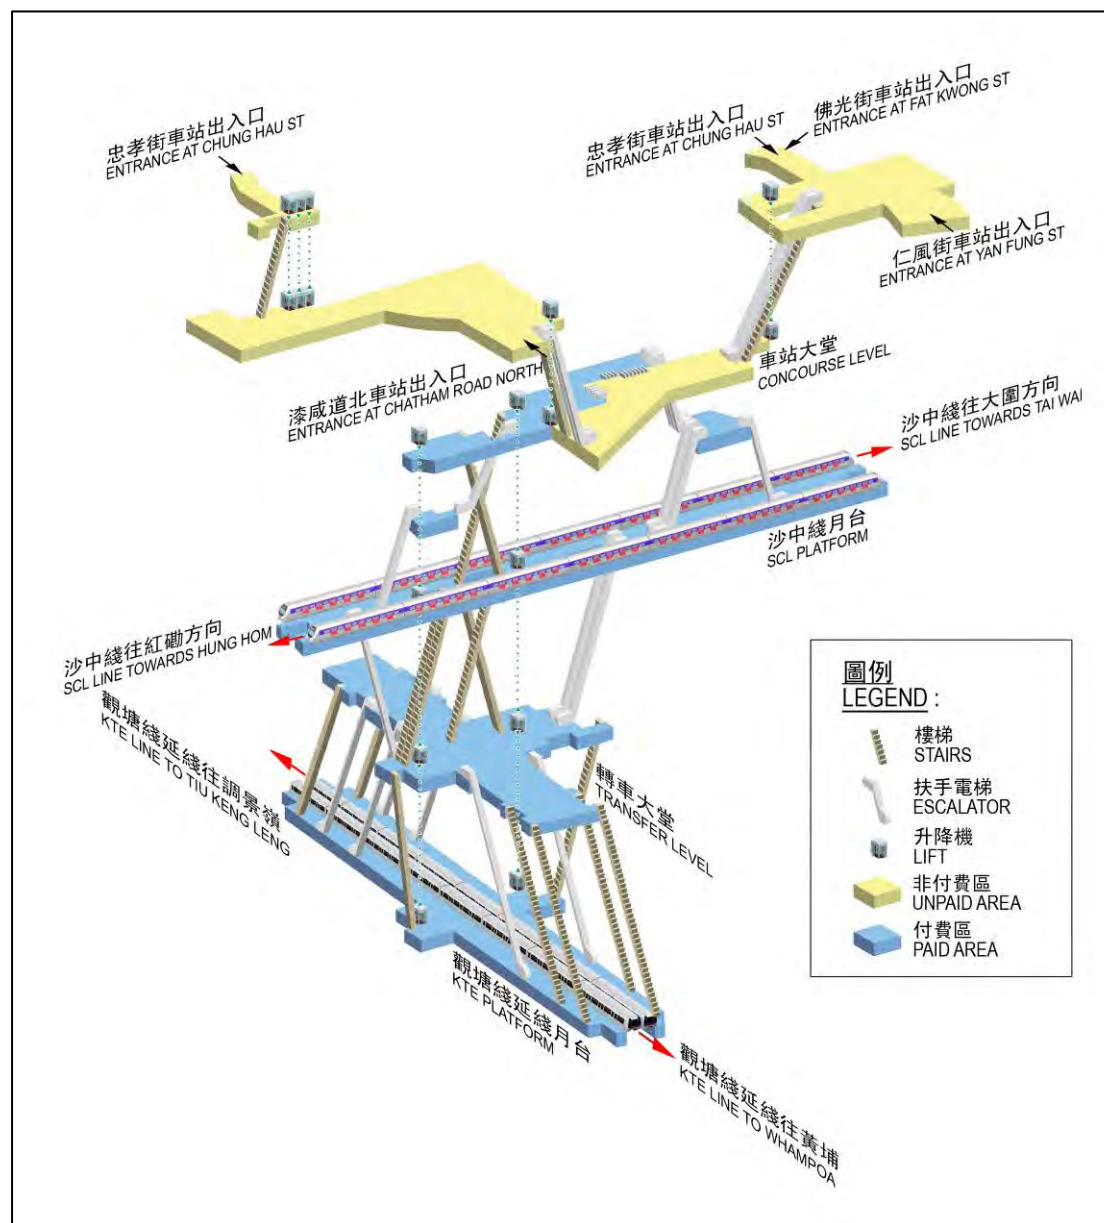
忠孝街車站出入口
ENTRANCE AT CHUNG HAU ST

忠孝街車站出入口
ENTRANCE AT CHUNG HAU ST

佛光街車站出入口
ENTRANCE AT FAT KWONG ST

仁風街車站出入口
ENTRANCE AT YAN FUNG ST

漆咸道北車站出入口
ENTRANCE AT CHATHAM ROAD NORTH

車站大堂
CONCOURSE LEVEL

沙中綫往大圍方向
SCL LINE TOWARDS TAI WAI

沙中綫月台
SCL PLATFORM

沙中綫往紅磡方向
SCL LINE TOWARDS HUNG HOM

觀塘綫延綫往調景嶺
KTE LINE TO TIU KENG LENG

轉車大堂
TRANSFER LEVEL

觀塘綫延綫月台
KTE PLATFORM

觀塘綫延綫往黃埔
KTE LINE TO WHAMPOA

圖例
LEGEND:
樓梯
STAIRS
扶手電梯
ESCALATOR
升降機
LIFT
非付費區
UNPAID AREA
付費區
PAID AREA